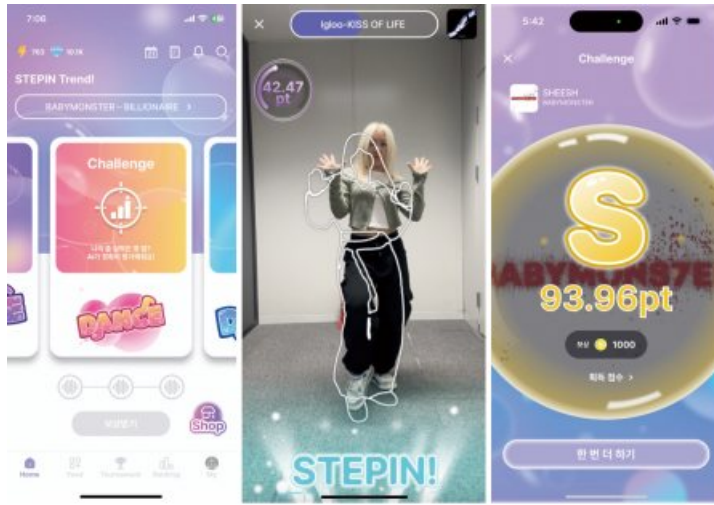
7:06

763 10.1K

STEPIN Trend!

BABYMONSTER - BILLIONAIRE >

Challenge

나의 춤 실력은 몇 점? AI가 정확히 평가해줘요!

DANCE

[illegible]

Shop

Home Feed Tournament Ranking My

Igloo-KISS OF LIFE

42.47 pt

STEPIN!

5:42

Challenge

SHEESH
BABYMONSTER

S

BABYMONSTER

93.96pt

보상 1000

획득 점수 >

한 번 더 하기